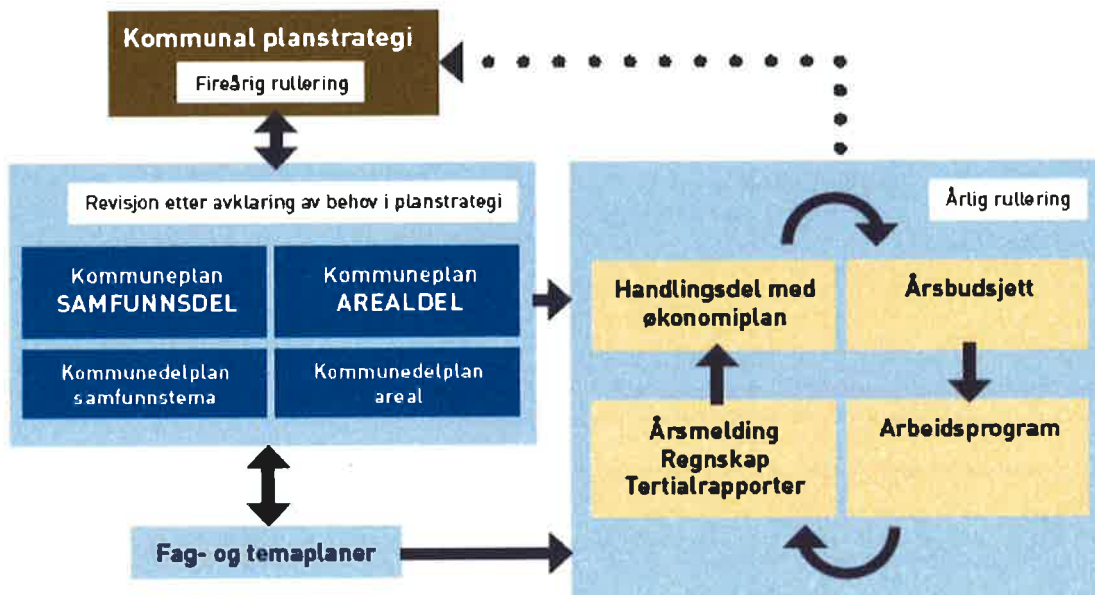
Kommunal planstrategi
Fireårig rullering

Revisjon etter avklaring av behov i planstrategi

Kommuneplan SAMFUNNSDEL

Kommuneplan AREALDEL

Kommunedelplan samfunnstema

Kommunedelplan areal

Fag- og temaplaner

Årlig rullering

Handlingsdel med økonomiplan

Årsbudsjett

Årsmelding Regnskap Tertialrapporter

Arbeidsprogram